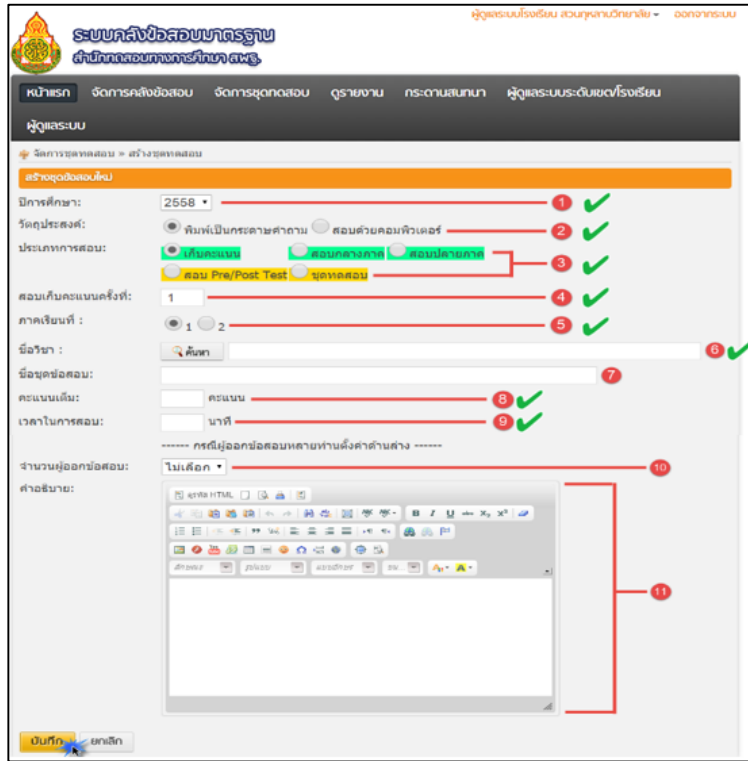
ระบบคลังข้อสอบมาตรฐาน
สำนักทดสอบทางการศึกษา สพฐ.

ผู้ดูแลระบบโรงเรียน สวนกุหลาบวิทยาลัย ▾ ออกจากระบบ

หน้าแรก จัดการคลังข้อสอบ จัดการชุดทดสอบ ดูรายงาน กระดานสนทนา ผู้ดูแลระบบระดับเขต/โรงเรียน ผู้ดูแลระบบ

จัดการชุดทดสอบ > สร้างชุดทดสอบ

สร้างชุดข้อสอบใหม่

ปีการศึกษา: 2558 ▾ 1

วัตถุประสงค์: พิมพ์เป็นกระดาษคำถาม สอบด้วยคอมพิวเตอร์ 2

ประเภทการสอบ: เก็บคะแนน สอบกลางภาค สอบปลายภาค สอบ Pre/Post Test ชุดทดสอบ 3

สอบเก็บคะแนนครั้งที่: 1 4

ภาคเรียนที่ : 1 2 5

ชื่อวิชา : ค้นหา 6

ชื่อชุดข้อสอบ: 7

คะแนนเต็ม: คะแนน 8

เวลาในการสอบ: นาที 9

------ กรณีผู้ออกข้อสอบหลายท่านตั้งค่าด้านล่าง ------

จำนวนผู้ออกข้อสอบ: ไม่เลือก ▾ 10

คำอธิบาย: 11

ดูรหัส HTML

บันทึก ยกเลิก